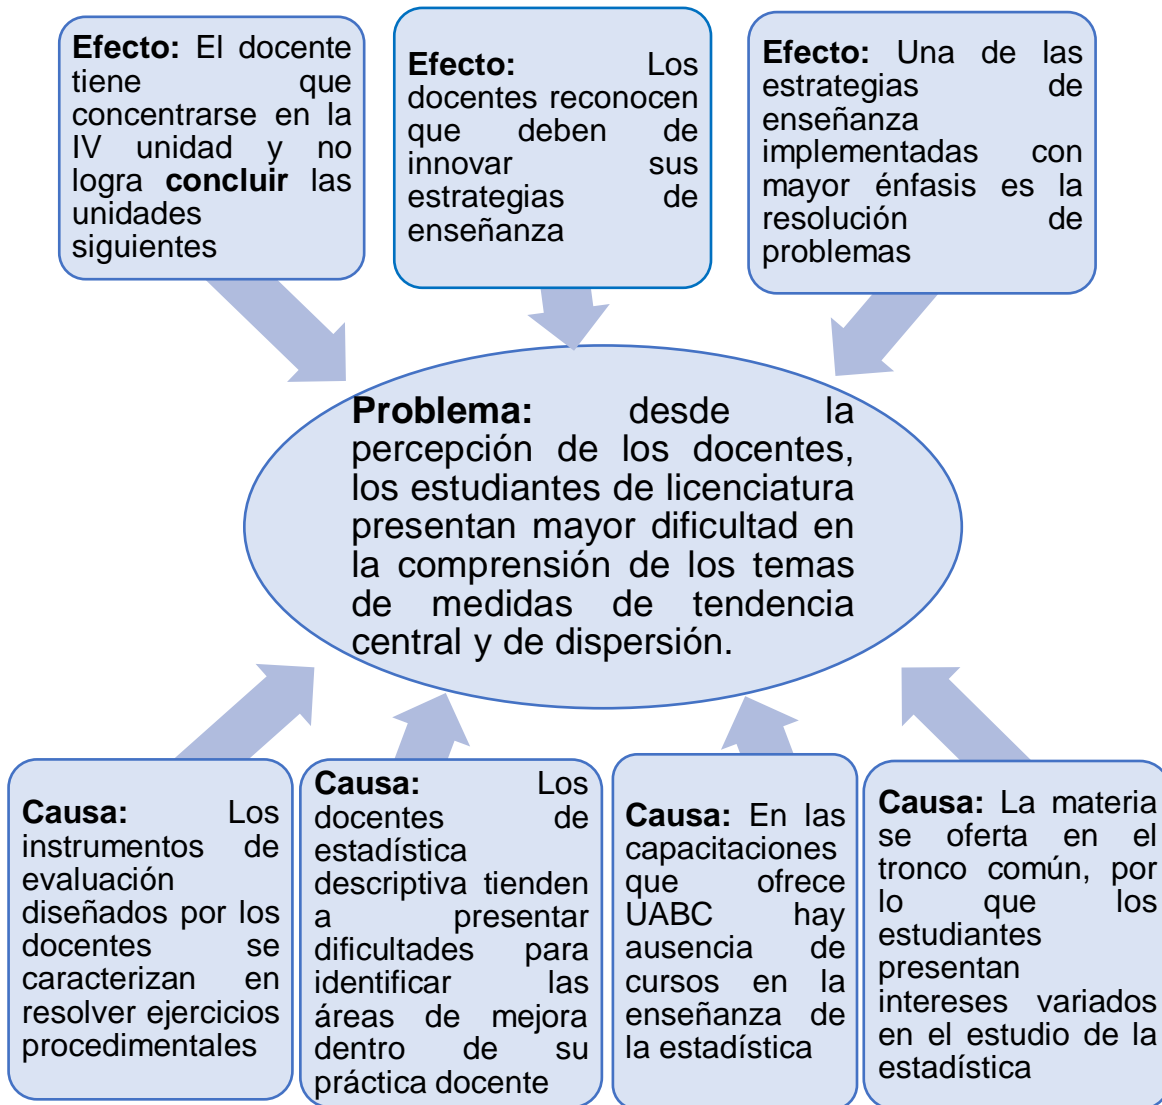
**Efecto:** El docente tiene que concentrarse en la IV unidad y no logra **concluir** las unidades siguientes

**Efecto:** Los docentes reconocen que deben de innovar sus estrategias de enseñanza

**Efecto:** Una de las estrategias de enseñanza implementadas con mayor énfasis es la resolución de problemas

**Problema:** desde la percepción de los docentes, los estudiantes de licenciatura presentan mayor dificultad en la comprensión de los temas de medidas de tendencia central y de dispersión.

**Causa:** Los instrumentos de evaluación diseñados por los docentes se caracterizan en resolver ejercicios procedimentales

**Causa:** Los docentes de estadística descriptiva tienden a presentar dificultades para identificar las áreas de mejora dentro de su práctica docente

**Causa:** En las capacitaciones que ofrece UABC hay ausencia de cursos en la enseñanza de la estadística

**Causa:** La materia se oferta en el tronco común, por lo que los estudiantes presentan intereses variados en el estudio de la estadística